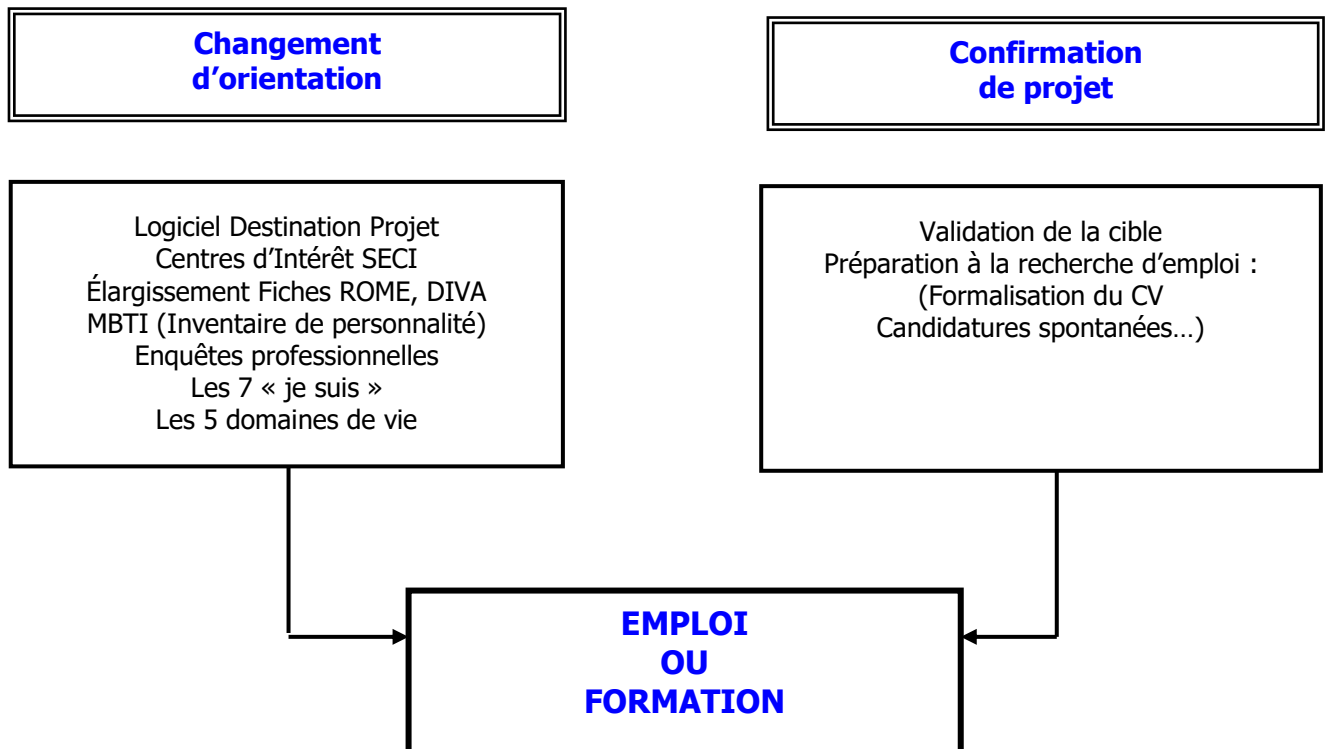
Changement d'orientation

Confirmation de projet

Logiciel Destination Projet
Centres d'Intérêt SECI
Élargissement Fiches ROME, DIVA
MBTI (Inventaire de personnalité)
Enquêtes professionnelles
Les 7 « je suis »
Les 5 domaines de vie

Validation de la cible
Préparation à la recherche d'emploi :
(Formalisation du CV
Candidatures spontanées…)

EMPLOI
OU
FORMATION